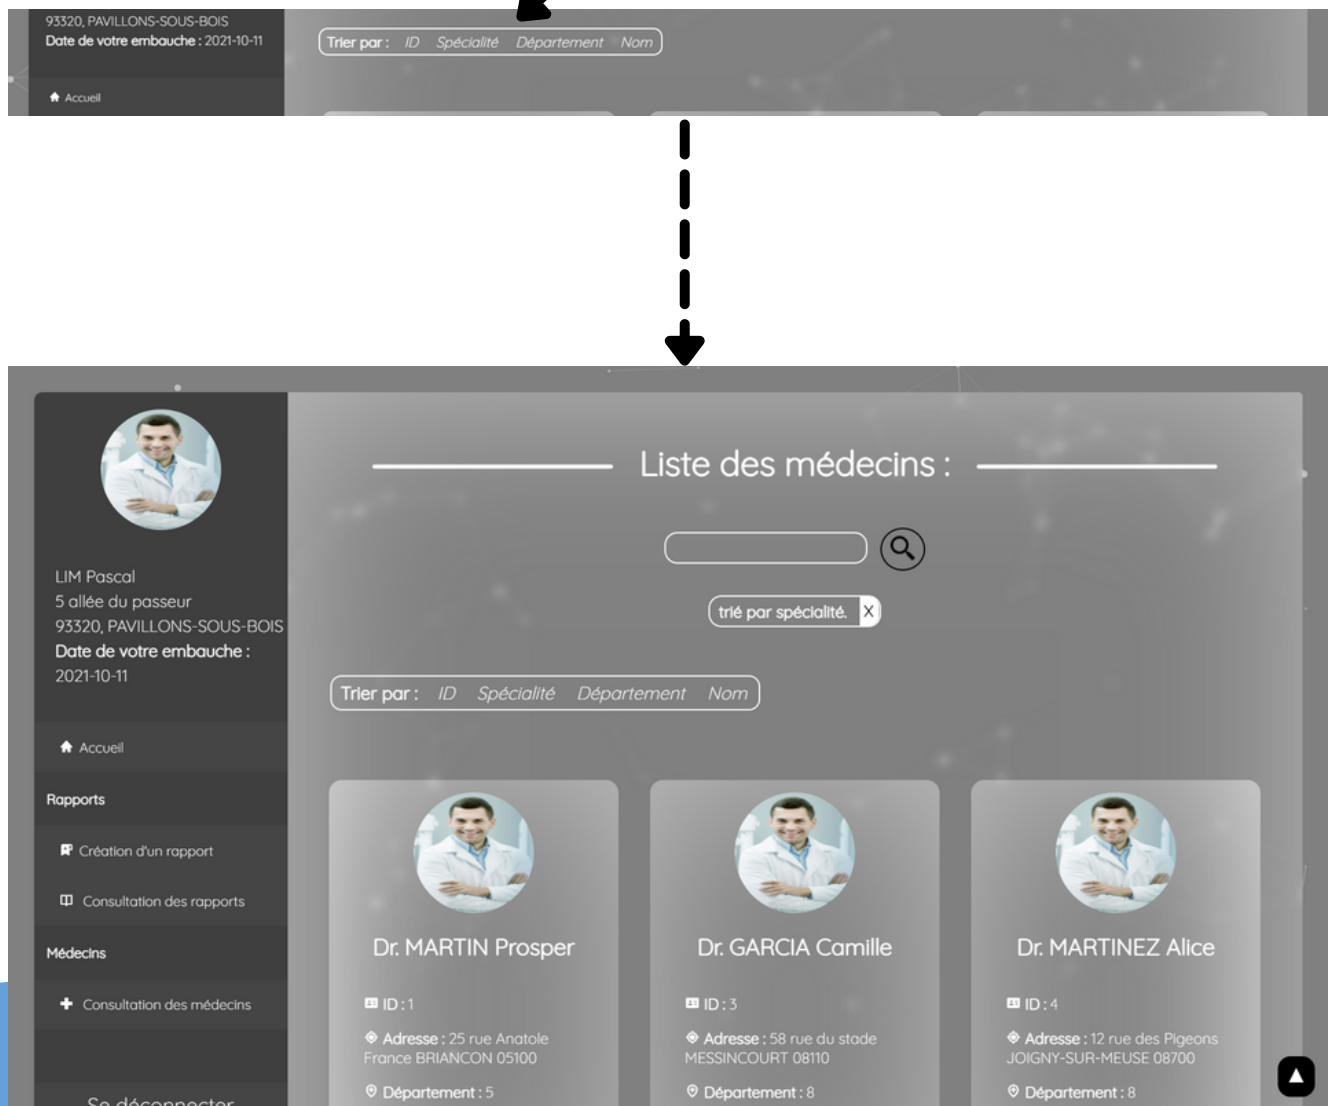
93320, PAVILLONS-SOUS-BOIS
Date de votre embauche : 2021-10-11

Accueil

Trier par : ID Spécialité Département Nom

Liste des médecins :

trié par spécialité. X

LIM Pascal
5 allée du passeur
93320, PAVILLONS-SOUS-BOIS
Date de votre embauche :
2021-10-11

Accueil

Rapports

Création d'un rapport

Consultation des rapports

Médecins

Consultation des médecins

Se déconnecter

Trier par : ID Spécialité Département Nom

Dr. MARTIN Prosper

ID : 1

Adresse : 25 rue Anatole France BRIANCON 05100

Département : 5

Dr. GARCIA Camille

ID : 3

Adresse : 58 rue du stade MESSINCOURT 08110

Département : 8

Dr. MARTINEZ Alice

ID : 4

Adresse : 12 rue des Pigeons JOIGNY-SUR-MEUSE 08700

Département : 8